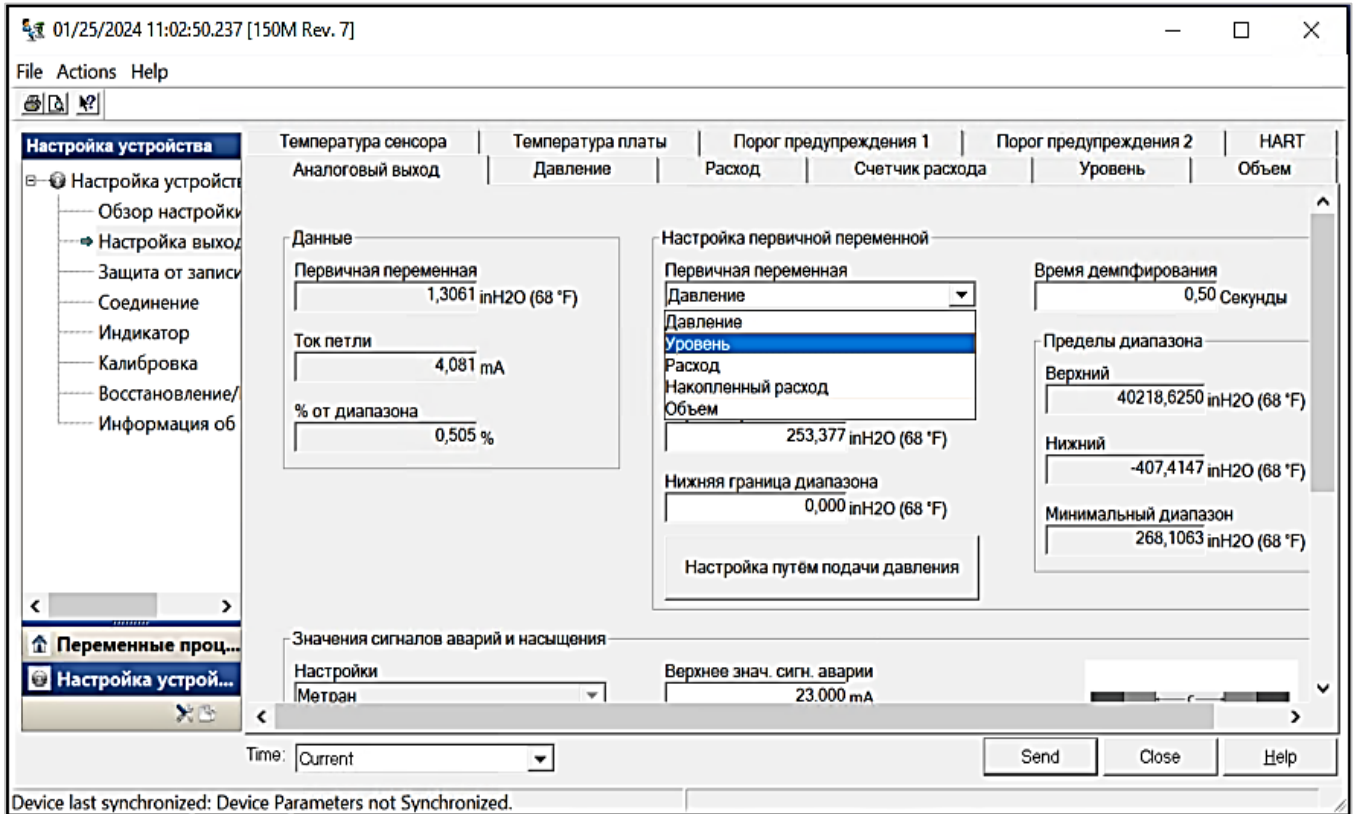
01/25/2024 11:02:50.237 [150M Rev. 7]

File Actions Help

Настройка устройства
Настройка устройств
Обзор настройки
Настройка выход
Защита от запис
Соединение
Индикатор
Калибровка
Восстановление/
Информация об

Переменные проц...
Настройка устрой...

Температура сенсора | Температура платы | Порог предупреждения 1 | Порог предупреждения 2 | HART
Аналоговый выход | Давление | Расход | Счетчик расхода | Уровень | Объем

Данные
Первичная переменная
1,3061 inH2O (68 °F)
Ток петли
4,081 mA
% от диапазона
0,505 %

Настройка первичной переменной
Первичная переменная
Давление
Давление
Уровень
Расход
Накопленный расход
Объем
253,377 inH2O (68 °F)
Нижняя граница диапазона
0,000 inH2O (68 °F)
Настройка путём подачи давления

Время демпфирования
0,50 Секунды
Пределы диапазона
Верхний
40218,6250 inH2O (68 °F)
Нижний
-407,4147 inH2O (68 °F)
Минимальный диапазон
268,1063 inH2O (68 °F)

Значения сигналов аварий и насыщения
Настройки
Метран
Верхнее знач. сигн. аварии
23,000 mA

Time: Current
Send Close Help

Device last synchronized: Device Parameters not Synchronized.